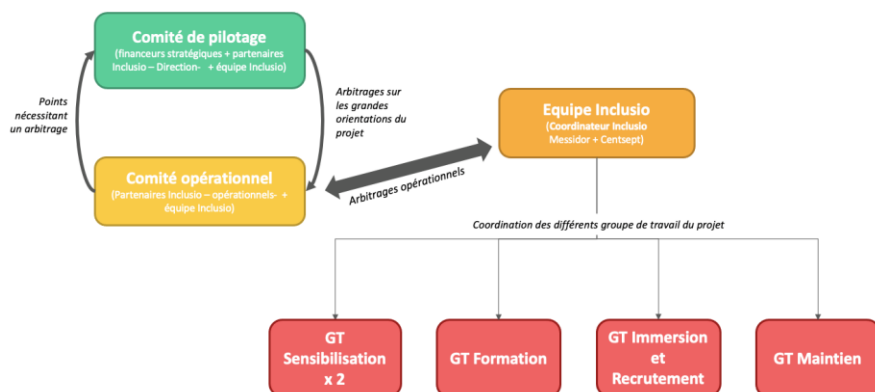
Comité de pilotage
(financeurs stratégiques + partenaires Inclusio – Direction- + équipe Inclusio)

Points nécessitant un arbitrage

Arbitrages sur les grandes orientations du projet

Comité opérationnel
(Partenaires Inclusio – opérationnels- + équipe Inclusio)

Arbitrages opérationnels

Equipe Inclusio
(Coordinateur Inclusio Messidor + Centsept)

Coordination des différents groupe de travail du projet

GT Sensibilisation x 2

GT Formation

GT Immersion et Recrutement

GT Maintien